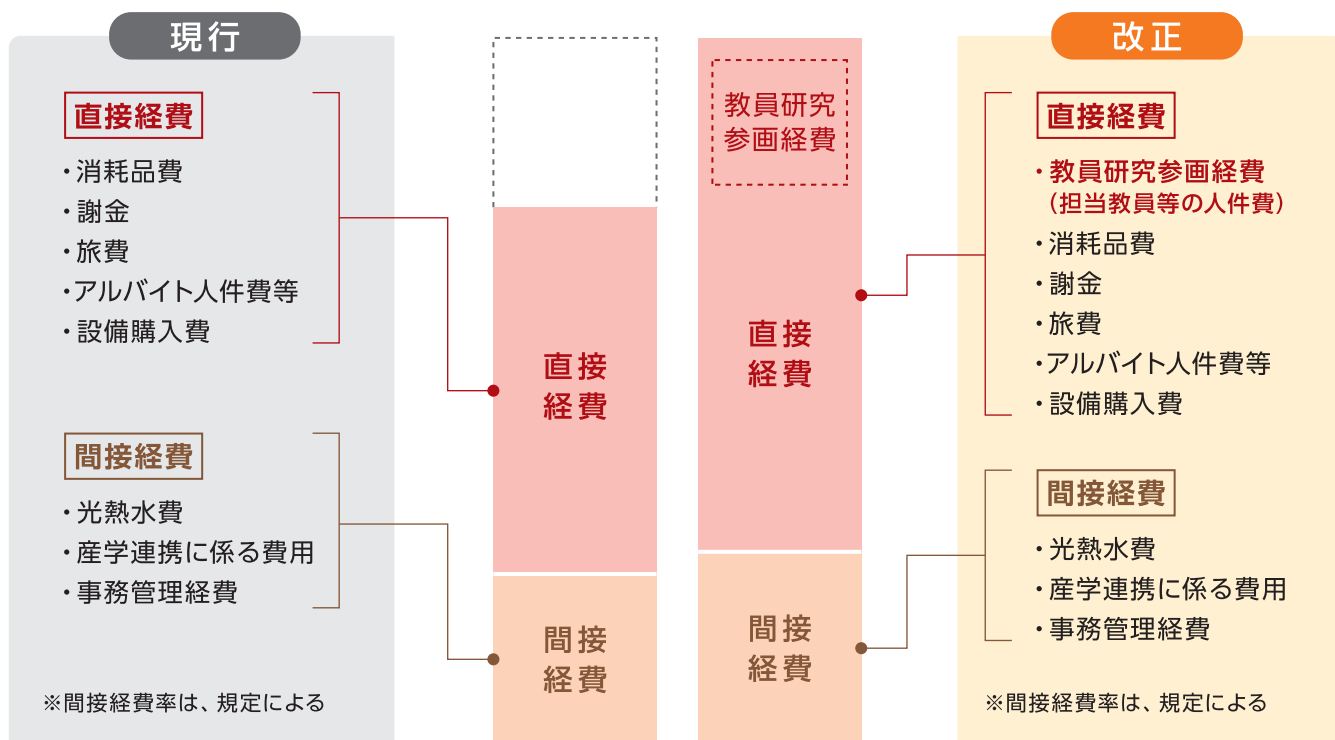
現行

直接経費
・消耗品費
・謝金
・旅費
・アルバイト人件費等
・設備購入費

間接経費
・光熱水費
・産学連携に係る費用
・事務管理経費

※間接経費率は、規定による

直接
経費

間接
経費

教員研究
参画経費

直接
経費

間接
経費

改正

直接経費
・教員研究参画経費
（担当教員等の人件費）
・消耗品費
・謝金
・旅費
・アルバイト人件費等
・設備購入費

間接経費
・光熱水費
・産学連携に係る費用
・事務管理経費

※間接経費率は、規定による